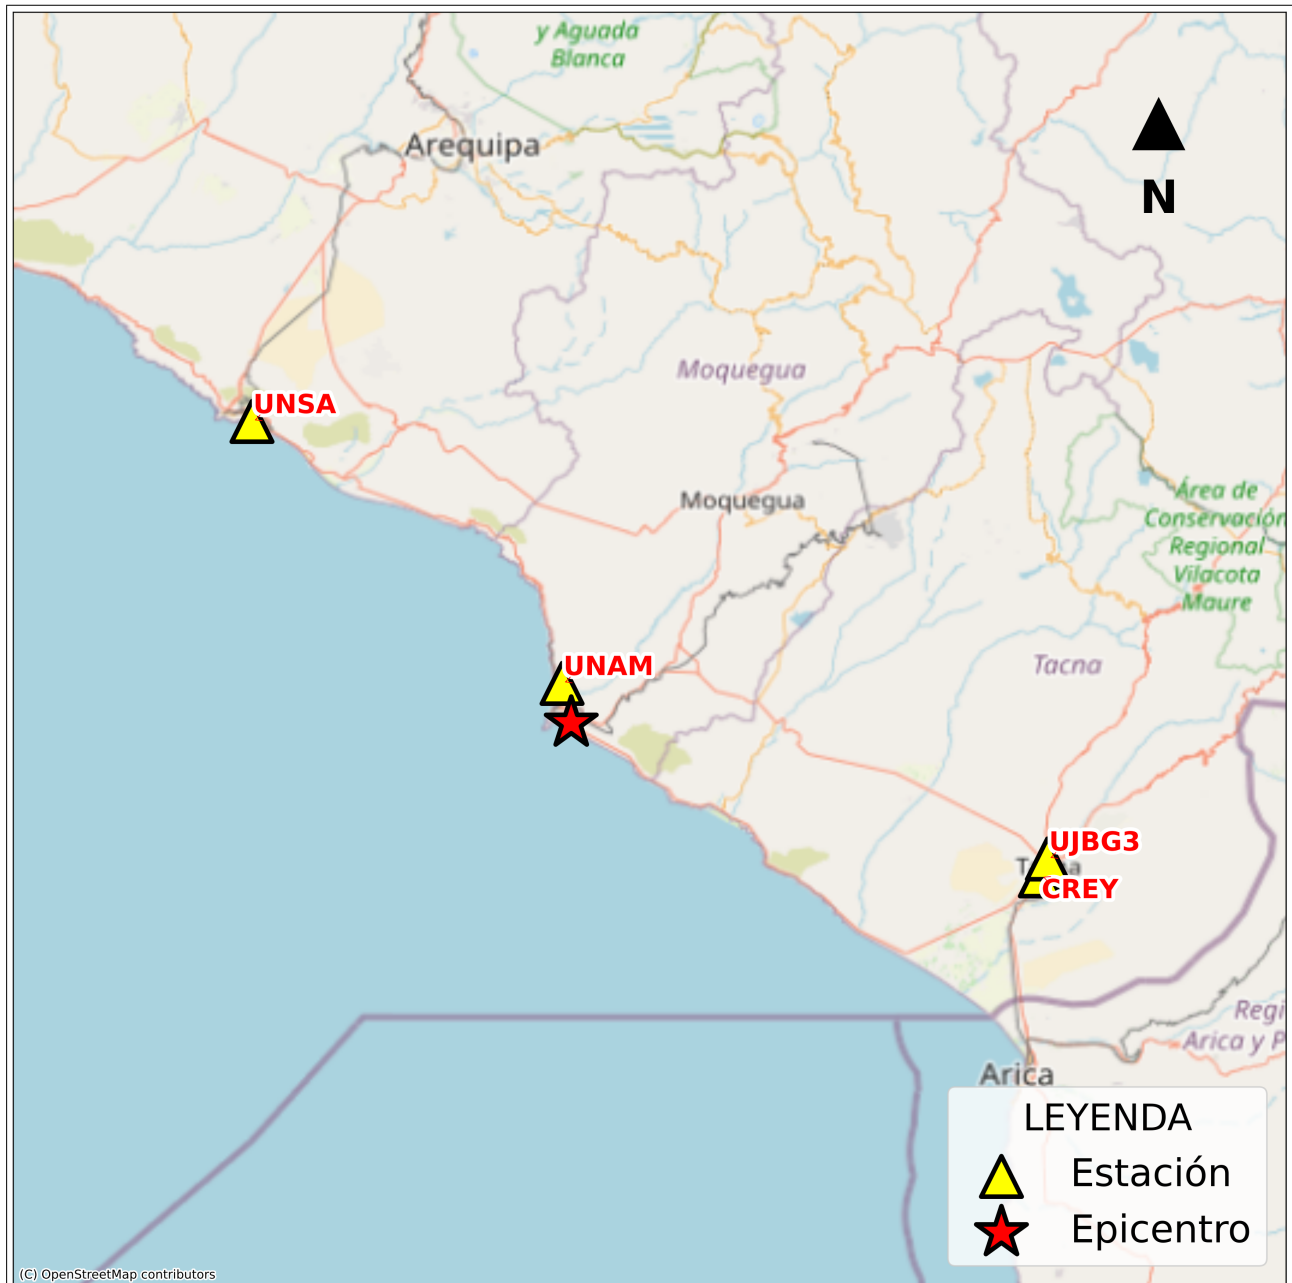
y Aguada Blanca

Arequipa

N

Moquegua

UNSA

Moquegua

Área de Conservación Regional Vilacota Maure

UNAM

Tacna

UJBG3

Ta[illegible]a

CREY

Regi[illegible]
Arica y P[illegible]

Arica

LEYENDA
Estación
Epicentro

(C) OpenStreetMap contributors